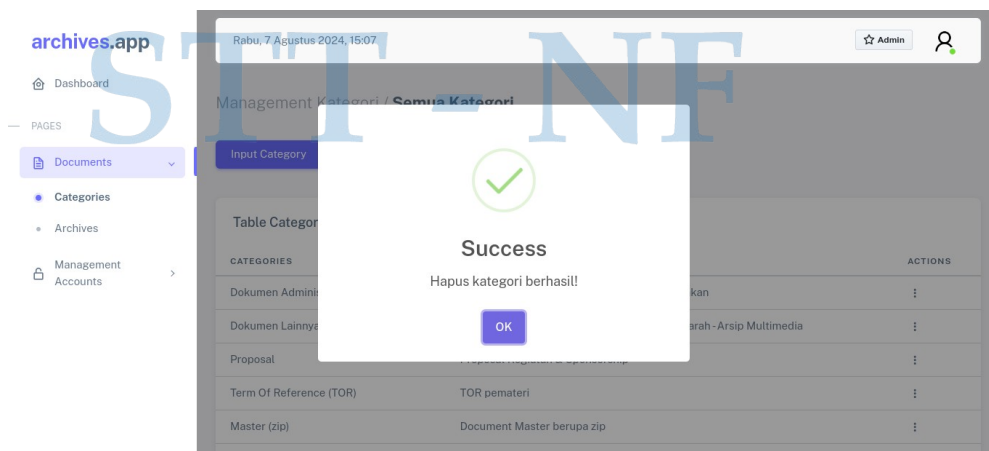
archives.app

Dashboard

— PAGES

Documents

Categories

Archives

Management Accounts

Rabu, 7 Agustus 2024, 15:07

Admin

STT - NF

Management Kategori / Semua Kategori

Input Category

Table Categor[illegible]

| CATEGORIES | | ACTIONS |
|---|---|---|
| Dokumen Adminis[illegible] | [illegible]kan | ⋮ |
| Dokumen Lainnya | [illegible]arah - Arsip Multimedia | ⋮ |
| Proposal | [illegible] | ⋮ |
| Term Of Reference (TOR) | TOR pemateri | ⋮ |
| Master (zip) | Document Master berupa zip | ⋮ |

Success

Hapus kategori berhasil!

OK